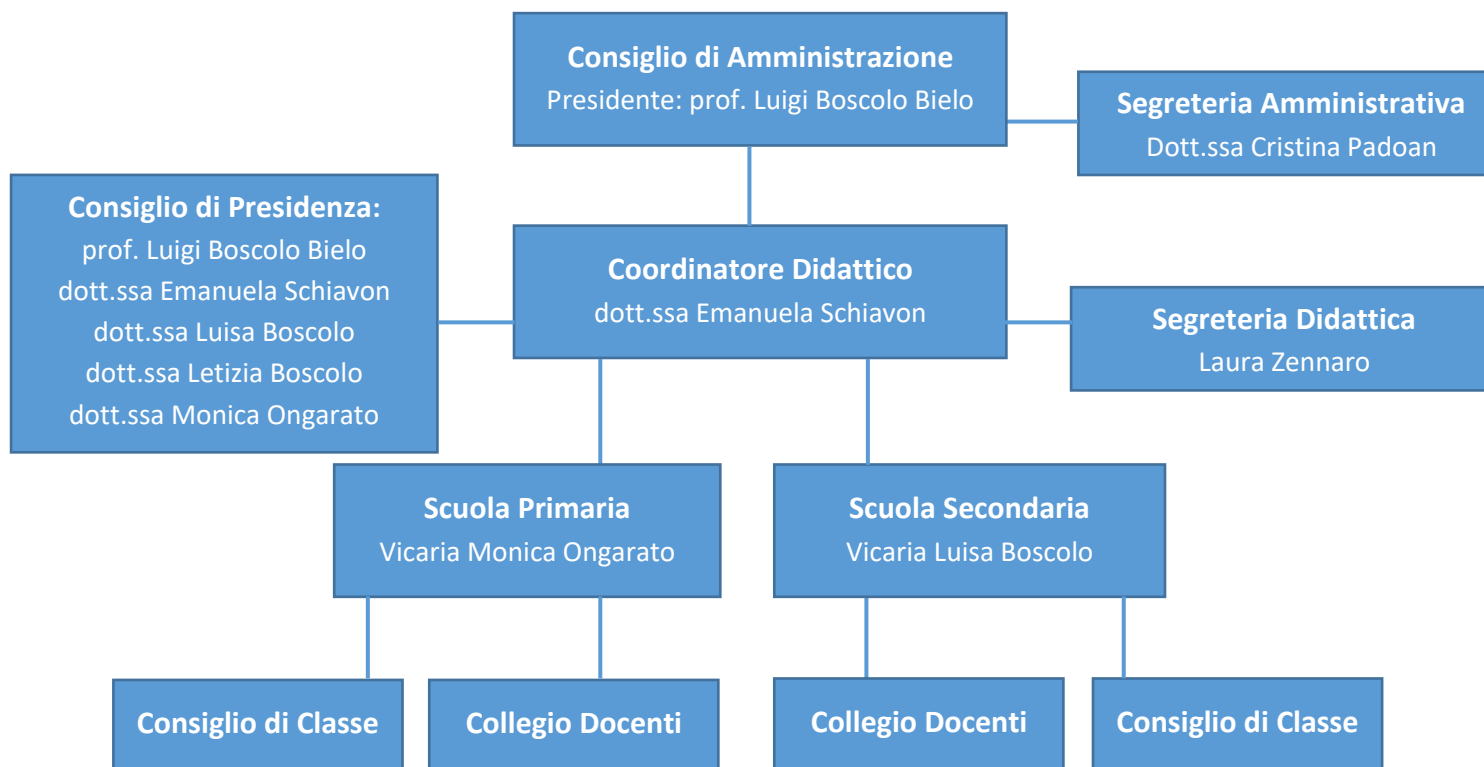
Consiglio di Amministrazione
Presidente: prof. Luigi Boscolo Bielo

Segreteria Amministrativa
Dott.ssa Cristina Padoan

Consiglio di Presidenza:
prof. Luigi Boscolo Bielo
dott.ssa Emanuela Schiavon
dott.ssa Luisa Boscolo
dott.ssa Letizia Boscolo
dott.ssa Monica Ongarato

Coordinatore Didattico
dott.ssa Emanuela Schiavon

Segreteria Didattica
Laura Zennaro

Scuola Primaria
Vicaria Monica Ongarato

Scuola Secondaria
Vicaria Luisa Boscolo

Consiglio di Classe

Collegio Docenti

Collegio Docenti

Consiglio di Classe